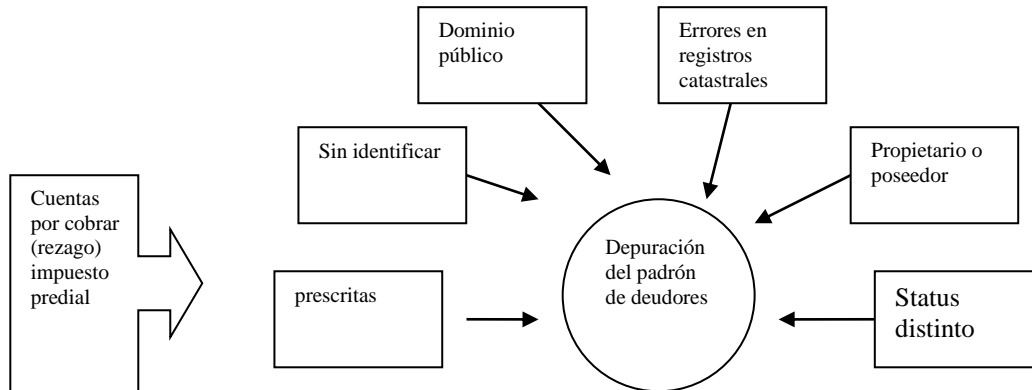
Dominio público

Errores en registros catastrales

Sin identificar

Propietario o poseedor

Cuentas por cobrar (rezago) impuesto predial

Depuración del padrón de deudores

prescritas

Status distinto